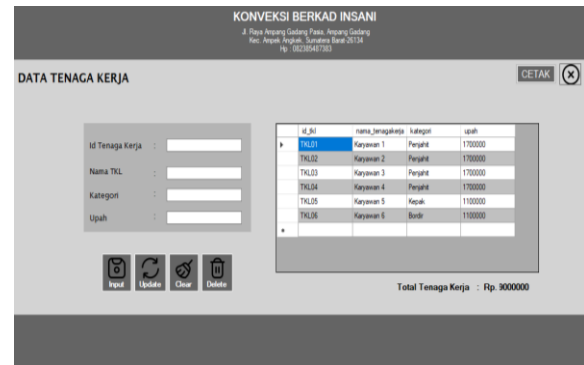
KONVEKSI BERKAD INSANI
Jl. Raya Ampang Gadang Pasia, Ampang Gadang
Kec. Ampek Angkek, Sumatera Barat 26134
Hp : 082385487383

DATA TENAGA KERJA

CETAK

Id Tenaga Kerja :
Nama TKL :
Kategori :
Upah :

| id_tkl | nama_tenagakerja | kategori | upah |
|---|---|---|---|
| TKL01 | Karyawan 1 | Penjahit | 1700000 |
| TKL02 | Karyawan 2 | Penjahit | 1700000 |
| TKL03 | Karyawan 3 | Penjahit | 1700000 |
| TKL04 | Karyawan 4 | Penjahit | 1700000 |
| TKL05 | Karyawan 5 | Kepak | 1100000 |
| TKL06 | Karyawan 6 | Bordir | 1100000 |

Input Update Clear Delete

Total Tenaga Kerja : Rp. 9000000